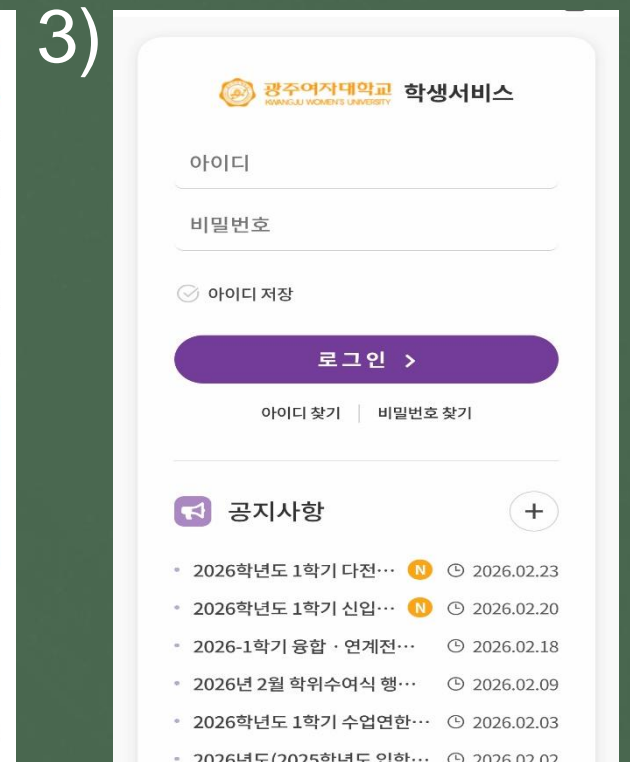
3)

광주여자대학교 KWANGJU WOMEN'S UNIVERSITY 학생서비스

아이디

비밀번호

아이디 저장

로그인 >

아이디 찾기 | 비밀번호 찾기

공지사항 +

• 2026학년도 1학기 다전… N 2026.02.23
• 2026학년도 1학기 신입… N 2026.02.20
• 2026-1학기 융합 · 연계전… 2026.02.18
• 2026년 2월 학위수여식 행… 2026.02.09
• 2026학년도 1학기 수업연한… 2026.02.03
• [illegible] 2026.02.02